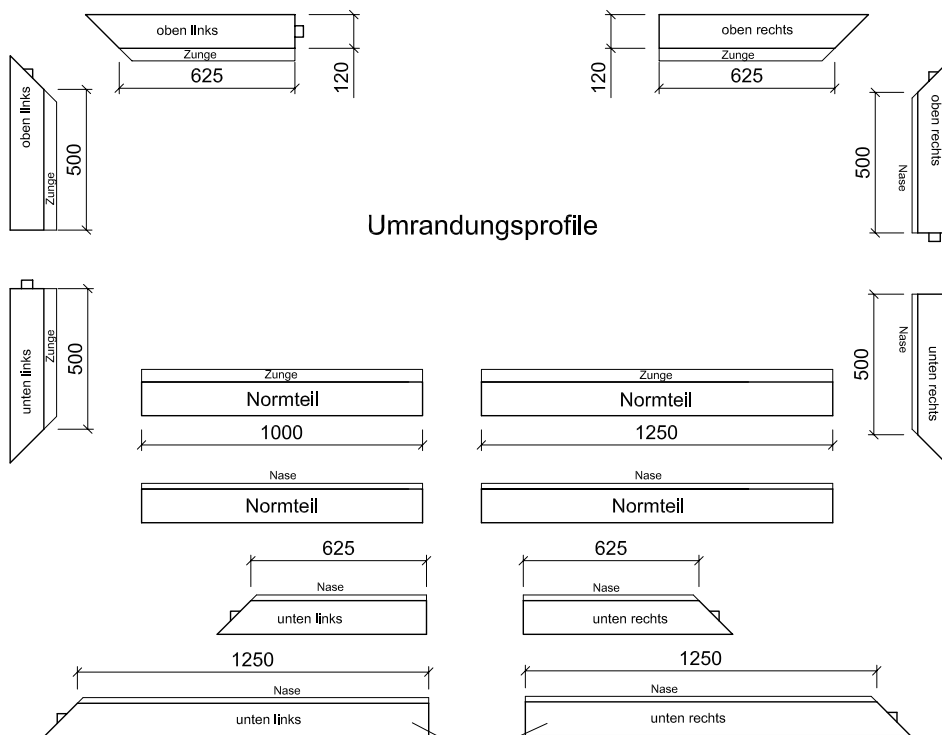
oben links
Zunge
625
120

120
oben rechts
Zunge
625

oben links
Zunge
500

500
Nase
oben rechts

Umrandungsprofile

unten links
Zunge
500

500
Nase
unten rechts

Zunge
Normteil
1000

Zunge
Normteil
1250

Nase
Normteil

Nase
Normteil

625
Nase
unten links

625
Nase
unten rechts

1250
Nase
unten links

1250
Nase
unten rechts